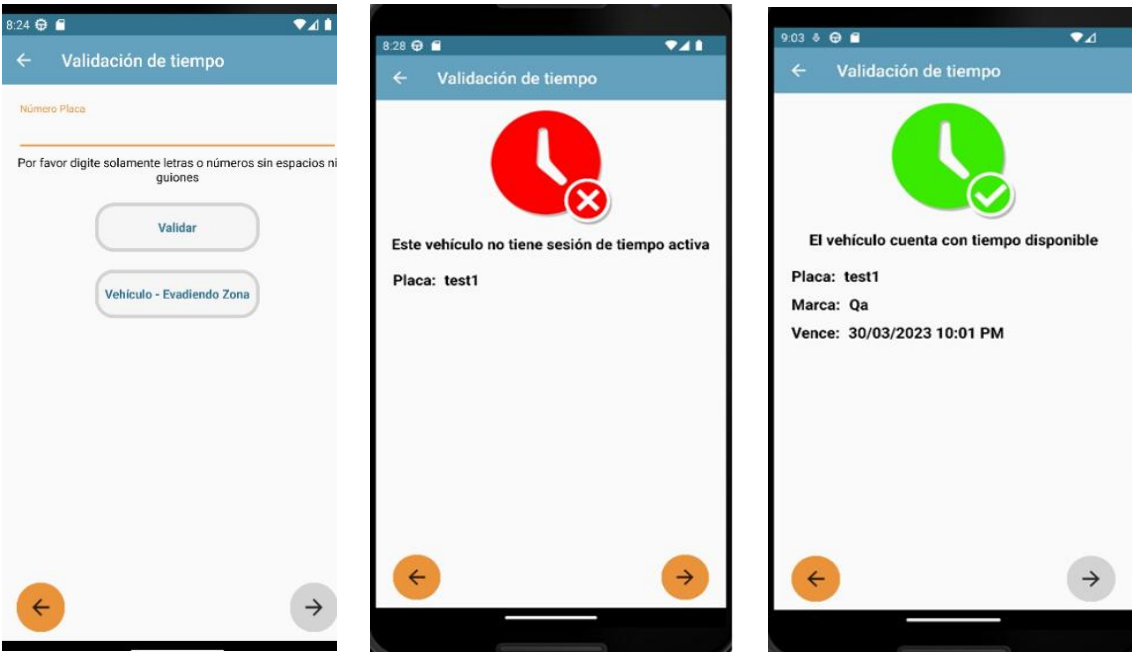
8:24

Validación de tiempo

Número Placa

Por favor digite solamente letras o números sin espacios ni guiones

Validar

Vehículo - Evadiendo Zona

8:28

Validación de tiempo

Este vehículo no tiene sesión de tiempo activa

Placa: test1

9:03

Validación de tiempo

El vehículo cuenta con tiempo disponible

Placa: test1

Marca: Qa

Vence: 30/03/2023 10:01 PM